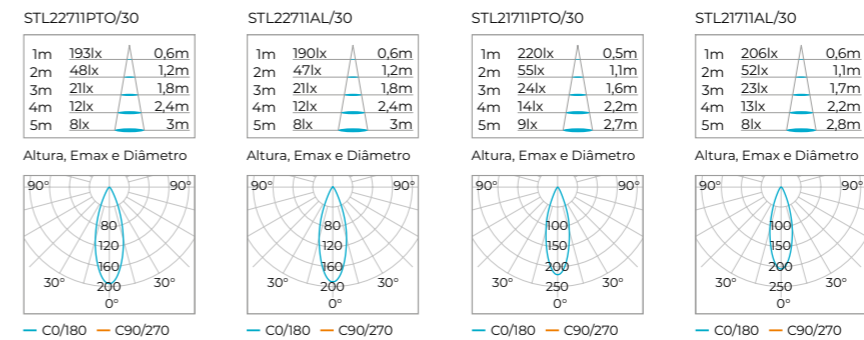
STL22711PTO/30

| | | |
|---|---|---|
| 1m | 193lx | 0,6m |
| 2m | 48lx | 1,2m |
| 3m | 21lx | 1,8m |
| 4m | 12lx | 2,4m |
| 5m | 8lx | 3m |

Altura, Emax e Diâmetro

90° 90° 80 120 160 30° 200 30° 0°

— C0/180 — C90/270

STL22711AL/30

| | | |
|---|---|---|
| 1m | 190lx | 0,6m |
| 2m | 47lx | 1,2m |
| 3m | 21lx | 1,8m |
| 4m | 12lx | 2,4m |
| 5m | 8lx | 3m |

Altura, Emax e Diâmetro

90° 90° 80 120 160 30° 200 30° 0°

— C0/180 — C90/270

STL21711PTO/30

| | | |
|---|---|---|
| 1m | 220lx | 0,5m |
| 2m | 55lx | 1,1m |
| 3m | 24lx | 1,6m |
| 4m | 14lx | 2,2m |
| 5m | 9lx | 2,7m |

Altura, Emax e Diâmetro

90° 90° 100 150 200 30° 250 30° 0°

— C0/180 — C90/270

STL21711AL/30

| | | |
|---|---|---|
| 1m | 206lx | 0,6m |
| 2m | 52lx | 1,1m |
| 3m | 23lx | 1,7m |
| 4m | 13lx | 2,2m |
| 5m | 8lx | 2,8m |

Altura, Emax e Diâmetro

90° 90° 100 150 200 30° 250 30° 0°

— C0/180 — C90/270